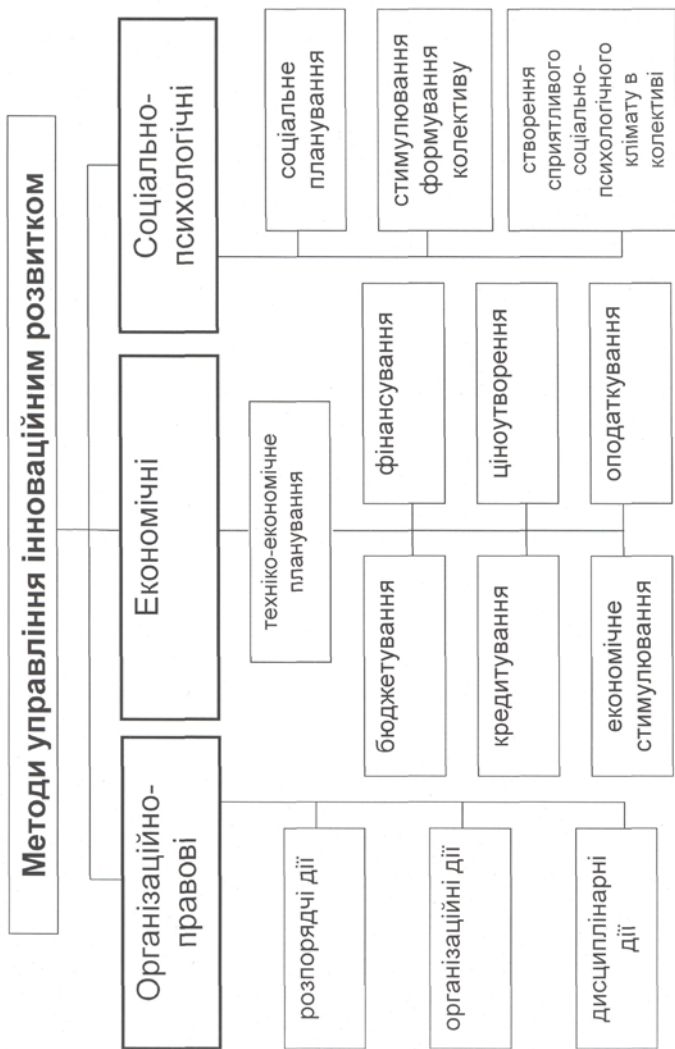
Методи управління інноваційним розвитком

Організаційно-правові

розпорядчі дії

організаційні дії

дисциплінарні дії

Економічні

техніко-економічне планування

бюджетування

фінансування

кредитування

ціноутворення

економічне стимулювання

оподаткування

Соціально-психологічні

соціальне планування

стимулювання формування колективу

створення сприятливого соціально-психологічного клімату в колективі